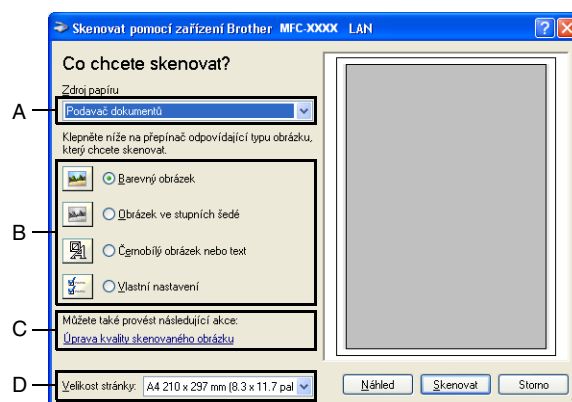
Skenovat pomocí zařízení Brother MFC-XXXX LAN

?

Co chcete skenovat?

Zdroj papíru

Podavač dokumentů

Klepněte níže na přepínač odpovídající typu obrázku, který chcete skenovat.

Barevný obrázek

Obrázek ve stupních šedé

Černobílý obrázek nebo text

Vlastní nastavení

Můžete také provést následující akce:

Úprava kvality skenovaného obrázku

Velikost stránky: A4 210 x 297 mm (8.3 x 11.7 pal

Náhled

Skenovat

Storno

A

B

C

D